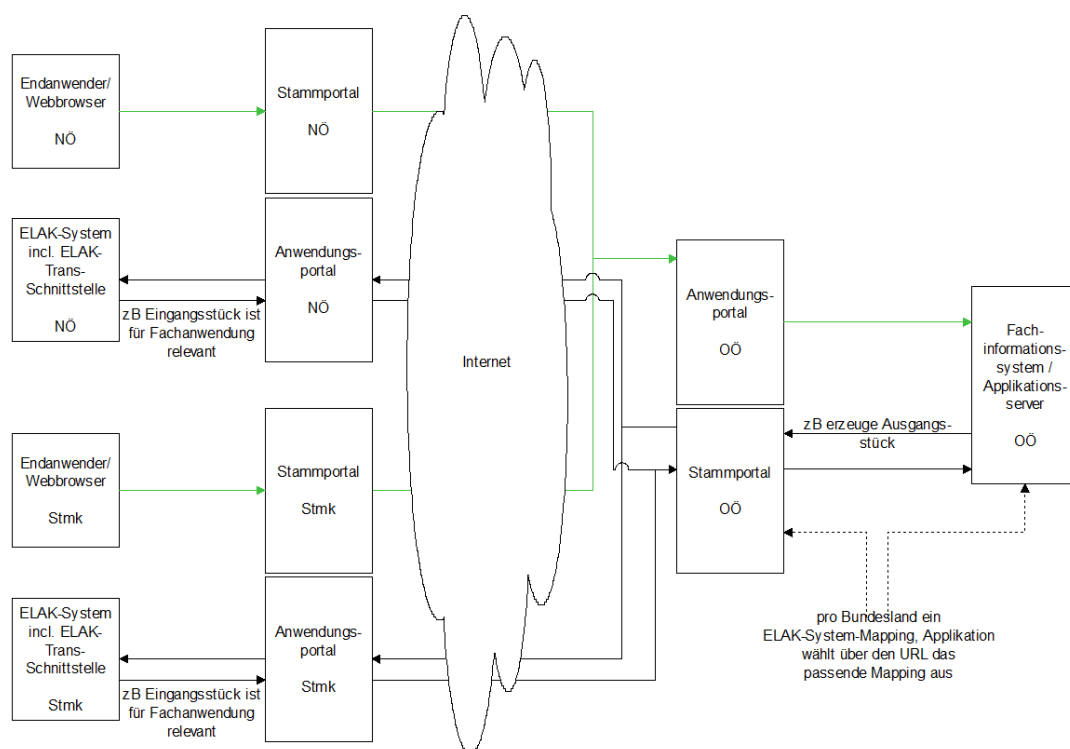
Endanwender/
Webbrowser

NÖ

Stammportal

NÖ

ELAK-System incl. ELAK-Trans-Schnittstelle

NÖ

Anwendungsportal

NÖ

zB Eingangsstück ist für Fachanwendung relevant

Internet

Anwendungsportal

OÖ

Fachinformationssystem / Applikationsserver

OÖ

zB erzeuge Ausgangsstück

Endanwender/
Webbrowser

Stmk

Stammportal

Stmk

Stammportal

OÖ

ELAK-System incl. ELAK-Trans-Schnittstelle

Stmk

Anwendungsportal

Stmk

zB Eingangsstück ist für Fachanwendung relevant

pro Bundesland ein ELAK-System-Mapping, Applikation wählt über den URL das passende Mapping aus